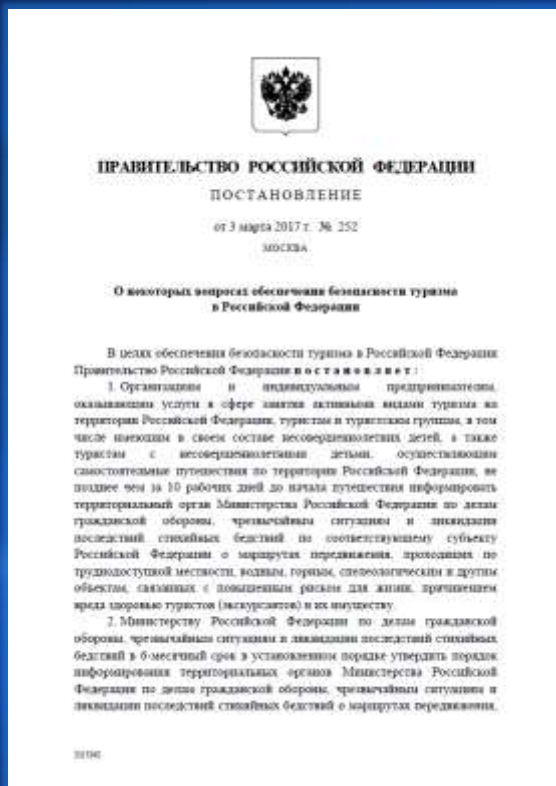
ПРАВИТЕЛЬСТВО РОССИЙСКОЙ ФЕДЕРАЦИИ

ПОСТАНОВЛЕНИЕ

от 3 марта 2017 г. № 252

МОСКВА

О некоторых вопросах обеспечения безопасности туризма в Российской Федерации

В целях обеспечения безопасности туризма в Российской Федерации Правительство Российской Федерации постановляет:

1. Организациям и индивидуальным предпринимателям, оказывающим услуги в сфере занятия активными видами туризма на территории Российской Федерации, туристам и туристским группам, в том числе имеющим в своем составе несовершеннолетних детей, а также туристам с несовершеннолетними детьми, осуществляющим самостоятельные путешествия по территории Российской Федерации, не позднее чем за 10 рабочих дней до начала путешествия информировать территориальный орган Министерства Российской Федерации по делам гражданской обороны, чрезвычайным ситуациям и ликвидации последствий стихийных бедствий по соответствующему субъекту Российской Федерации о маршрутах передвижения, проходящих по труднодоступной местности, водным, горным, спелеологическим и другим объектам, связанных с повышенным риском для жизни, причинением вреда здоровью туристов (экскурсантов) и их имуществу.

2. Министерству Российской Федерации по делам гражданской обороны, чрезвычайным ситуациям и ликвидации последствий стихийных бедствий в 6-месячный срок в установленном порядке утвердить порядок информирования территориальных органов Министерства Российской Федерации по делам гражданской обороны, чрезвычайным ситуациям и ликвидации последствий стихийных бедствий о маршрутах передвижения,

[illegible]